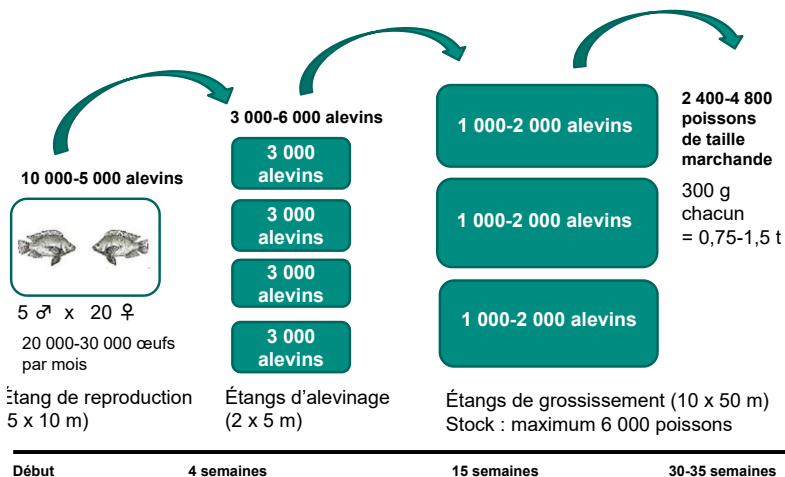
10 000-5 000 alevins

5 ♂ x 20 ♀

20 000-30 000 œufs par mois

Étang de reproduction 5 x 10 m)

3 000-6 000 alevins

3 000 alevins

3 000 alevins

3 000 alevins

3 000 alevins

Étangs d'alevinage (2 x 5 m)

1 000-2 000 alevins

1 000-2 000 alevins

1 000-2 000 alevins

Étangs de grossissement (10 x 50 m)
Stock : maximum 6 000 poissons

2 400-4 800 poissons de taille marchande

300 g chacun = 0,75-1,5 t

Début

4 semaines

15 semaines

30-35 semaines